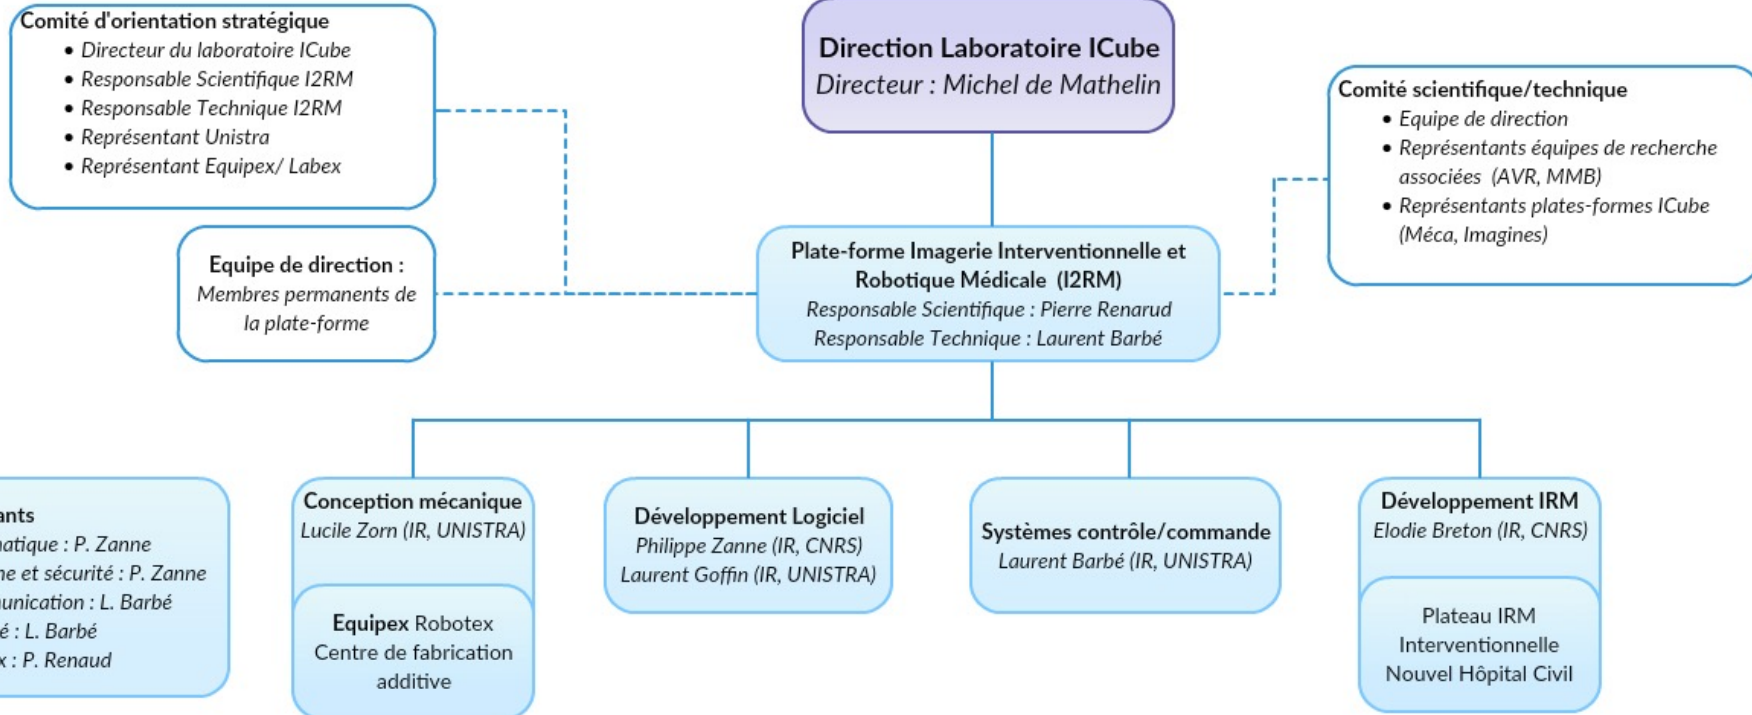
Comité d'orientation stratégique
- Directeur du laboratoire ICube
- Responsable Scientifique I2RM
- Responsable Technique I2RM
- Représentant Unistra
- Représentant Equipex/ Labex

Direction Laboratoire ICube
Directeur : Michel de Mathelin

Comité scientifique/technique
- Equipe de direction
- Représentants équipes de recherche associées (AVR, MMB)
- Représentants plates-formes ICube (Méca, Imagines)

Equipe de direction :
Membres permanents de la plate-forme

Plate-forme Imagerie Interventionnelle et Robotique Médicale (I2RM)
Responsable Scientifique : Pierre Renarud
Responsable Technique : Laurent Barbé

ants
natique : P. Zanne
ne et sécurité : P. Zanne
unication : L. Barbé
é : L. Barbé
x : P. Renaud

Conception mécanique
Lucile Zorn (IR, UNISTRA)

Equipex Robotex
Centre de fabrication additive

Développement Logiciel
Philippe Zanne (IR, CNRS)
Laurent Goffin (IR, UNISTRA)

Systèmes contrôle/commande
Laurent Barbé (IR, UNISTRA)

Développement IRM
Elodie Breton (IR, CNRS)

Plateau IRM
Interventionnelle
Nouvel Hôpital Civil